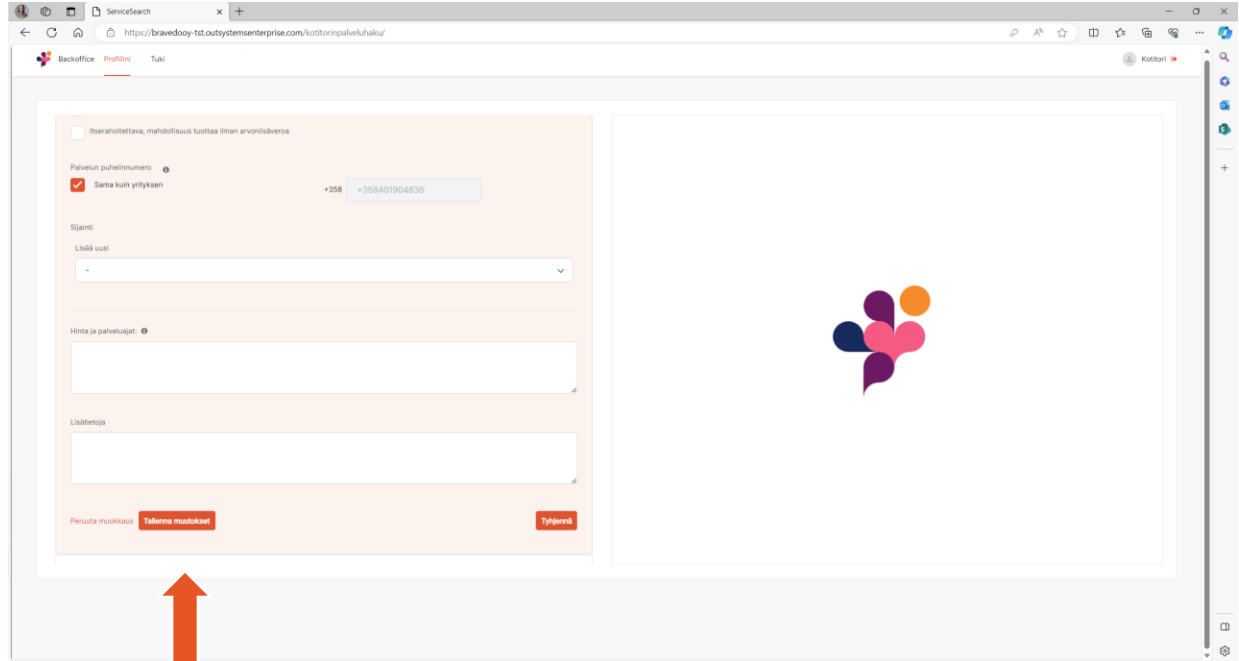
ServiceSearch

https://bravedooy-tst.outsystemsenterprise.com/kotitorinpalveluhaku/

Backoffice Profiilini Tuki

Kotitori

Itserahoitettava, mahdollisuus tuottaa ilman arvonlisäveroa

Palvelun puhelinnumero

Sama kuin yrityksen

+358 +358401904836

Sijainti

Lisää uusi

-

Hinta ja palveluajat:

Lisätietoja

Peruuta muokkaus Tallenna muutokset

Tyhjennä